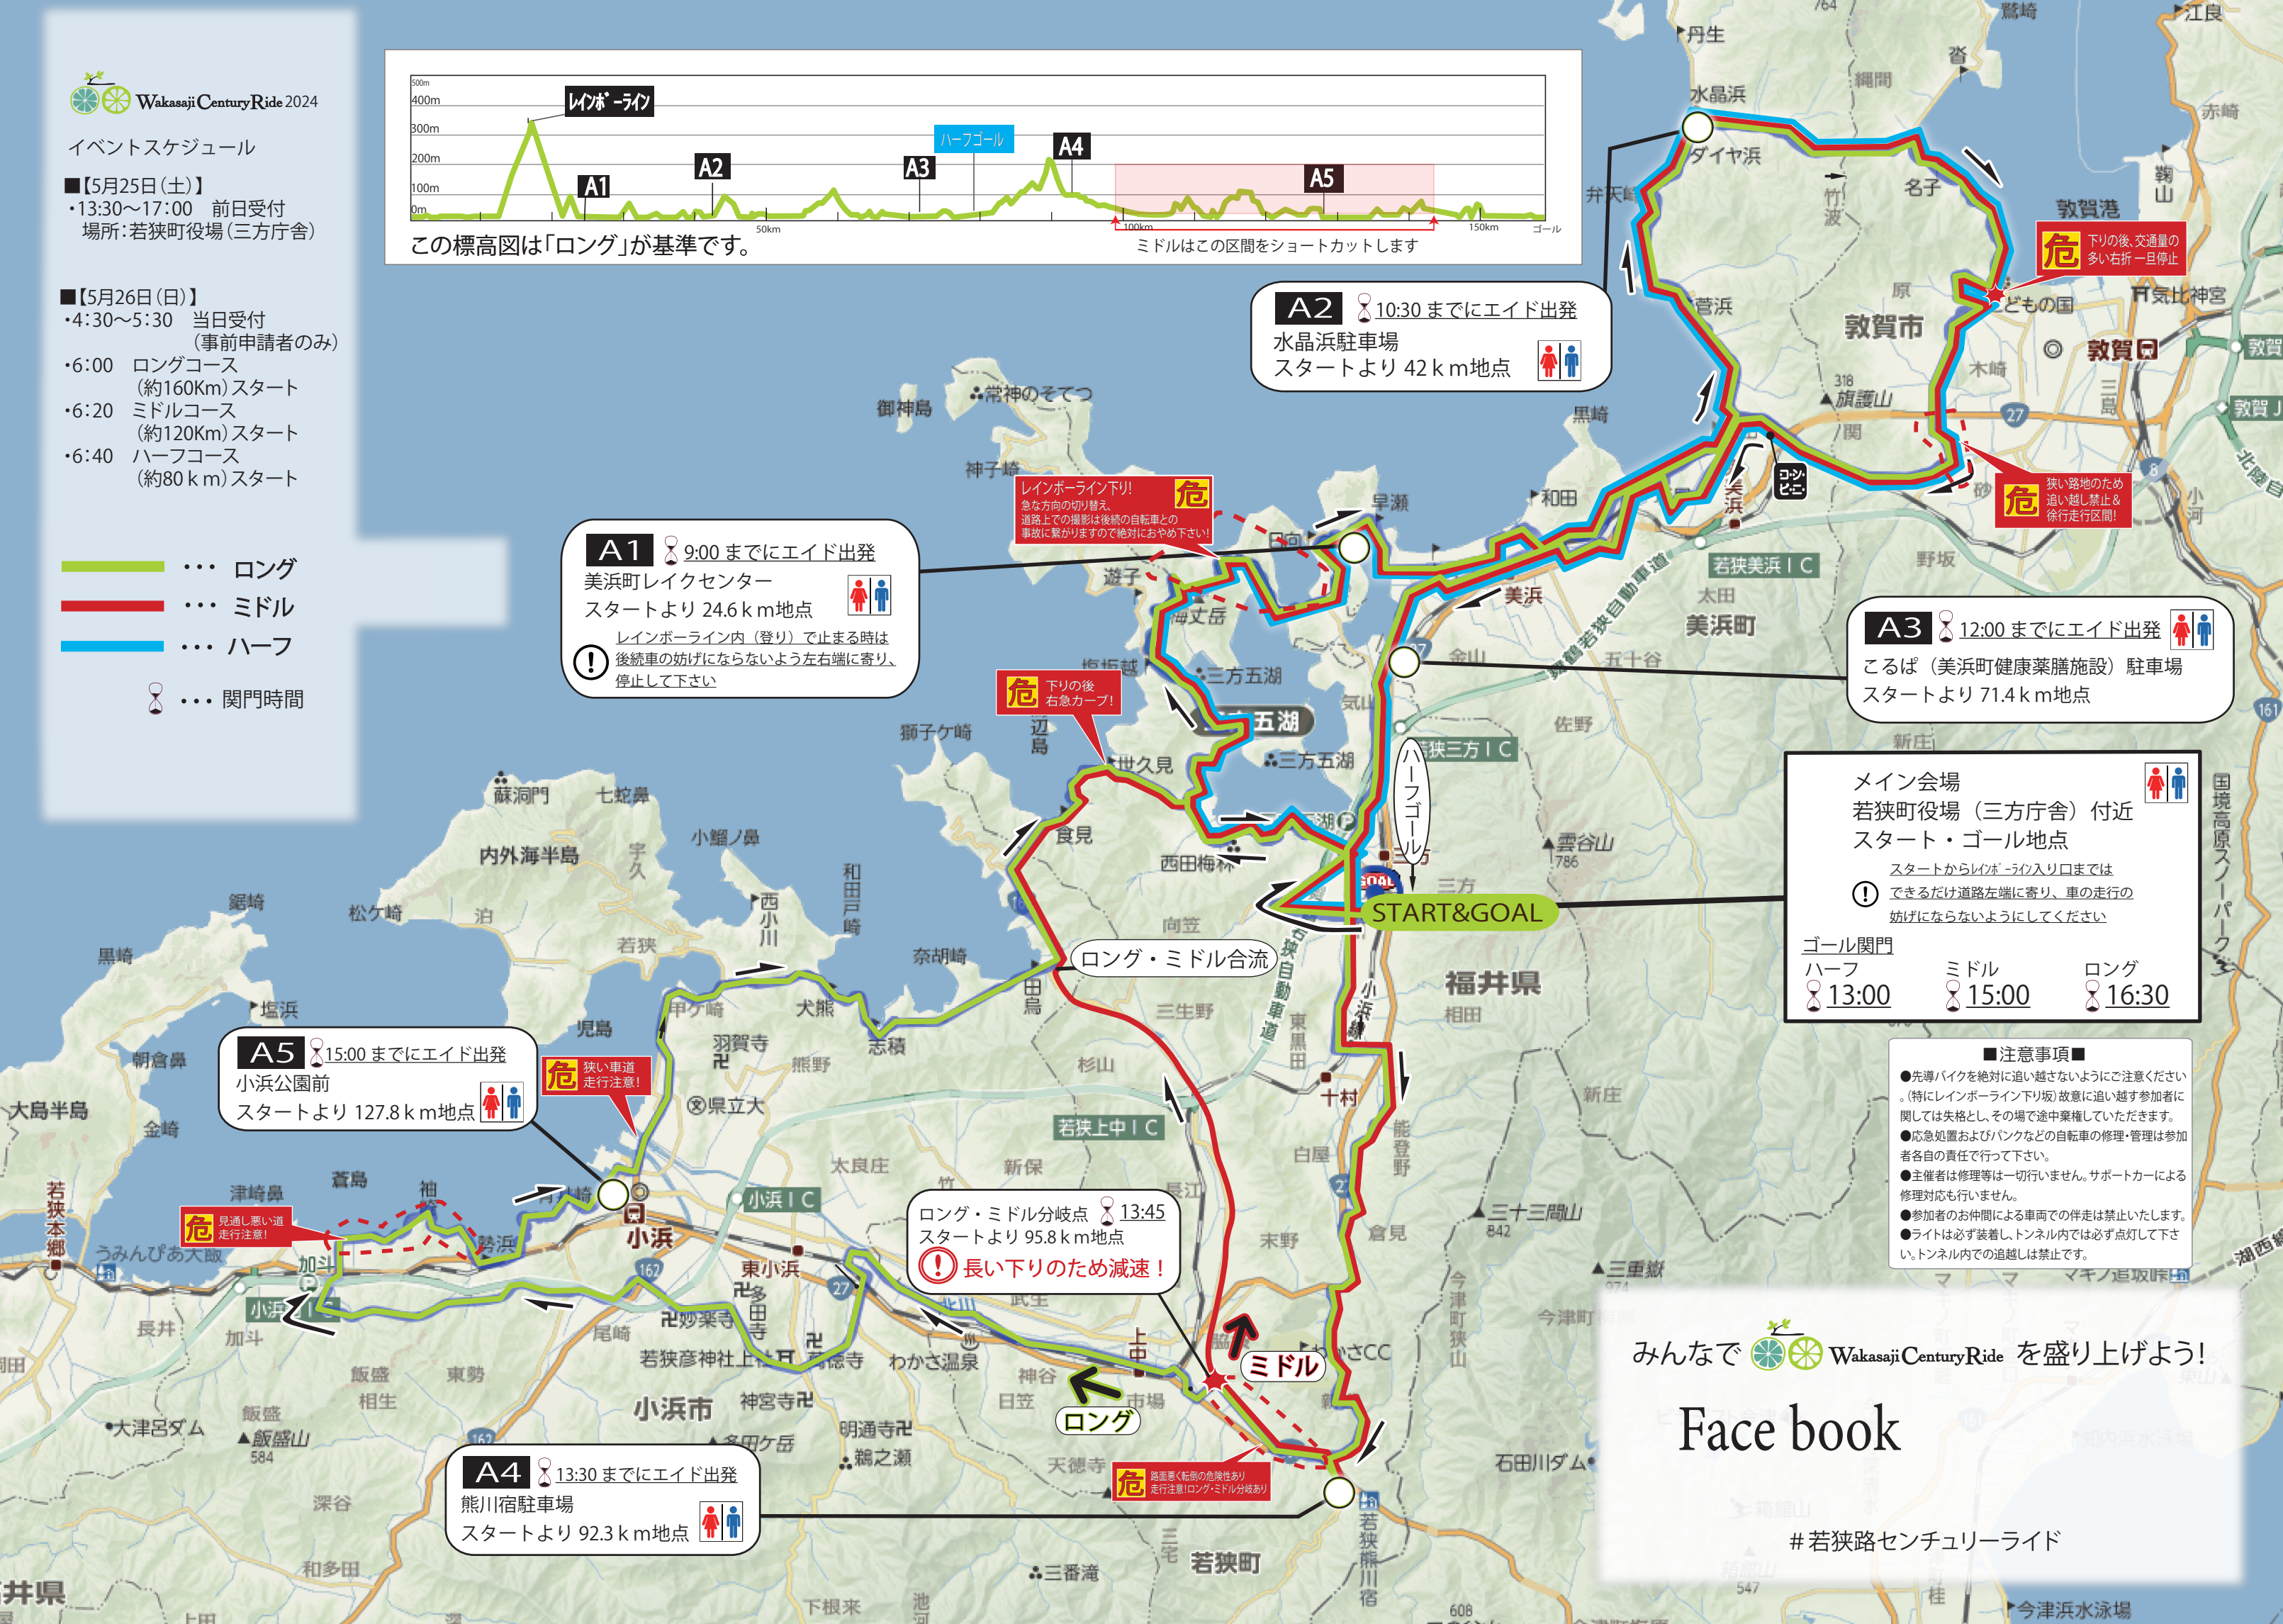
Wakasaji CenturyRide 2024

イベントスケジュール

■【5月25日(土)】
・13:30〜17:00　前日受付
　場所:若狭町役場(三方庁舎)

■【5月26日(日)】
・4:30〜5:30　当日受付
　(事前申請者のみ)
・6:00　ロングコース
　(約160Km)スタート
・6:20　ミドルコース
　(約120Km)スタート
・6:40　ハーフコース
　(約80km)スタート

・・・ ロング
・・・ ミドル
・・・ ハーフ
・・・ 関門時間

500m
400m
300m
200m
100m
0m
レインボーライン
A1
A2
ハーフゴール
A3
A4
A5
50km
100km
150km
ゴール
この標高図は「ロング」が基準です。
ミドルはこの区間をショートカットします

A2 10:30 までにエイド出発
水晶浜駐車場
スタートより 42km地点

A1 9:00 までにエイド出発
美浜町レイクセンター
スタートより 24.6km地点
レインボーライン内（登り）で止まる時は後続車の妨げにならないよう左右端に寄り、停止して下さい

A3 12:00 までにエイド出発
こるぱ（美浜町健康薬膳施設）駐車場
スタートより 71.4km地点

メイン会場
若狭町役場（三方庁舎）付近
スタート・ゴール地点
スタートからレインボーライン入り口まではできるだけ道路左端に寄り、車の走行の妨げにならないようにしてください
ゴール関門
ハーフ 13:00
ミドル 15:00
ロング 16:30

A5 15:00 までにエイド出発
小浜公園前
スタートより 127.8km地点

A4 13:30 までにエイド出発
熊川宿駐車場
スタートより 92.3km地点

ロング・ミドル分岐点 13:45
スタートより 95.8km地点
長い下りのため減速！

レインボーライン下り! 危
急な方向の切り替え、道路上での撮影は後続の自転車との事故に繋がりますので絶対におやめ下さい!

危 下りの後 右急カーブ!
危 下りの後、交通量の多い右折一旦停止
危 狭い路地のため追い越し禁止&徐行走行区間!
危 狭い車道 走行注意!
危 見通し悪い道 走行注意!
危 路面悪く転倒の危険性あり 走行注意!(ロング・ミドル分岐あり)

ロング・ミドル合流
START&GOAL
ハーフゴール
ミドル
ロング
GOAL

■注意事項■
●先導バイクを絶対に追い越さないようにご注意ください。(特にレインボーライン下り坂)故意に追い越す参加者に関しては失格とし、その場で途中棄権していただきます。
●応急処置およびパンクなどの自転車の修理・管理は参加者各自の責任で行って下さい。
●主催者は修理等は一切行いません。サポートカーによる修理対応も行いません。
●参加者のお仲間による車両での伴走は禁止いたします。
●ライトは必ず装着し、トンネル内では必ず点灯して下さい。トンネル内での追越しは禁止です。

みんなで Wakasaji CenturyRide を盛り上げよう!
Face book
#若狭路センチュリーライド

丹生 水晶浜 ダイヤ浜 竹波 名子 敦賀港 気比神宮 敦賀市 敦賀 原 木崎 旗護山 318 関 菅浜 弁天崎 黒崎 和田 早瀬 日向 美浜 若狭美浜IC 美浜町 太田 野坂 佐田 五十谷 金山 気山 三方五湖 常神のそてつ 御神島 神子崎 遊子 海丈岳 塩坂越 獅子ケ崎 世久見 食見 三方湖 西田梅林 向笠 三生野 杉山 若狭三方IC 三方 雲谷山 786 佐野 新庄 福井県 相田 十村 東黒田 白屋 能登野 倉見 末野 三十三間山 842 三重嶽 974 今津町 石田川ダム 若狭町 熊川宿 三宅 三番滝 天徳寺 日笠 神谷 上中 市場 わかさ温泉 瓜生 新保 長江 若狭上中IC 小浜IC 東小浜 太良庄 竹原 明通寺 鵜之瀬 多田ケ岳 神宮寺 小浜市 妙楽寺 若狭彦神社 萬徳寺 尾崎 羽賀寺 熊野 県立大 志積 甲ヶ崎 犬熊 児島 奈胡崎 西小川 和田戸崎 若狭 泊 小鯛ノ鼻 宇久 内外海半島 蘇洞門 七蛇島 松ケ崎 鋸崎 塩浜 黒崎 朝倉島 大島半島 金崎 津崎鼻 蒼島 袖 勢浜 小浜 加斗 小浜西IC うみんぴあ大飯 若狭本郷 長井 加斗 飯盛 相生 東勢 大津呂ダム 飯盛山 584 深谷 和多田 下根来 上田 井県 三方 若狭三方 新疋田 赤崎 江良 鷲崎 縄間 今津浜水泳場 箱館山 547 ゴーシビ 国境高原スノーパーク 北陸自動車道 舞鶴若狭自動車道 湖西線 今津CC